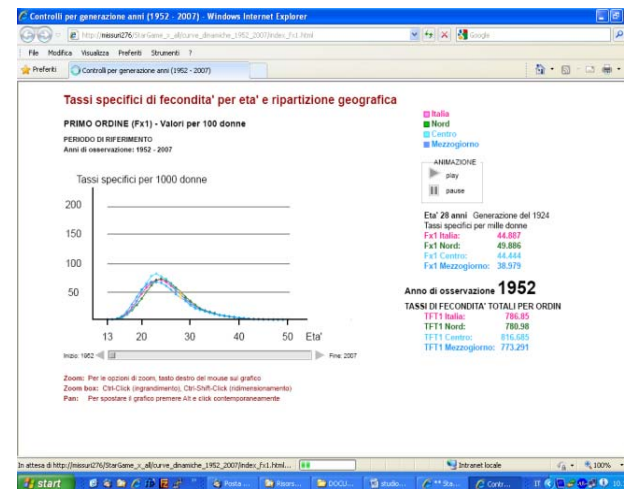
Controlli per generazione anni (1952 - 2007) - Windows Internet Explorer

http://missuri276/StarGame_x_all/curve_dinamiche_1952_2007/index_fx1.html

Google

File Modifica Visualizza Preferiti Strumenti ?

Preferiti

Controlli per generazione anni (1952 - 2007)

Tassi specifici di fecondita' per eta' e ripartizione geografica

PRIMO ORDINE (Fx1) - Valori per 100 donne

PERIODO DI RIFERIMENTO
Anni di osservazione: 1952 - 2007

Italia
Nord
Centro
Mezzogiorno

ANIMAZIONE
play
pause

Tassi specifici per 1000 donne

200
150
100
50

13 20 30 40 50 Eta'

Inizio: 1952 Fine: 2007

Eta' 28 anni Generazione del 1924
Tassi specifici per mille donne
Fx1 Italia: 44.887
Fx1 Nord: 49.886
Fx1 Centro: 44.444
Fx1 Mezzogiorno: 38.979

Anno di osservazione 1952

TASSI DI FECONDITA' TOTALI PER ORDIN
TFT1 Italia: 786.85
TFT1 Nord: 780.98
TFT1 Centro: 816.685
TFT1 Mezzogiorno: 773.291

Zoom: Per le opzioni di zoom, tasto destro del mouse sul grafico
Zoom box: Ctrl-Click (ingrandimento), Ctrl-Shift-Click (ridimensionamento)
Pan: Per spostare il grafico premere Alt e click contemporaneamente

In attesa di http://missuri276/StarGame_x_all/curve_dinamiche_1952_2007/index_fx1.html...

Intranet locale

100%

start

Posta ...

Risors...

DOCU...

studio...

** Sta...

Contr...

IT